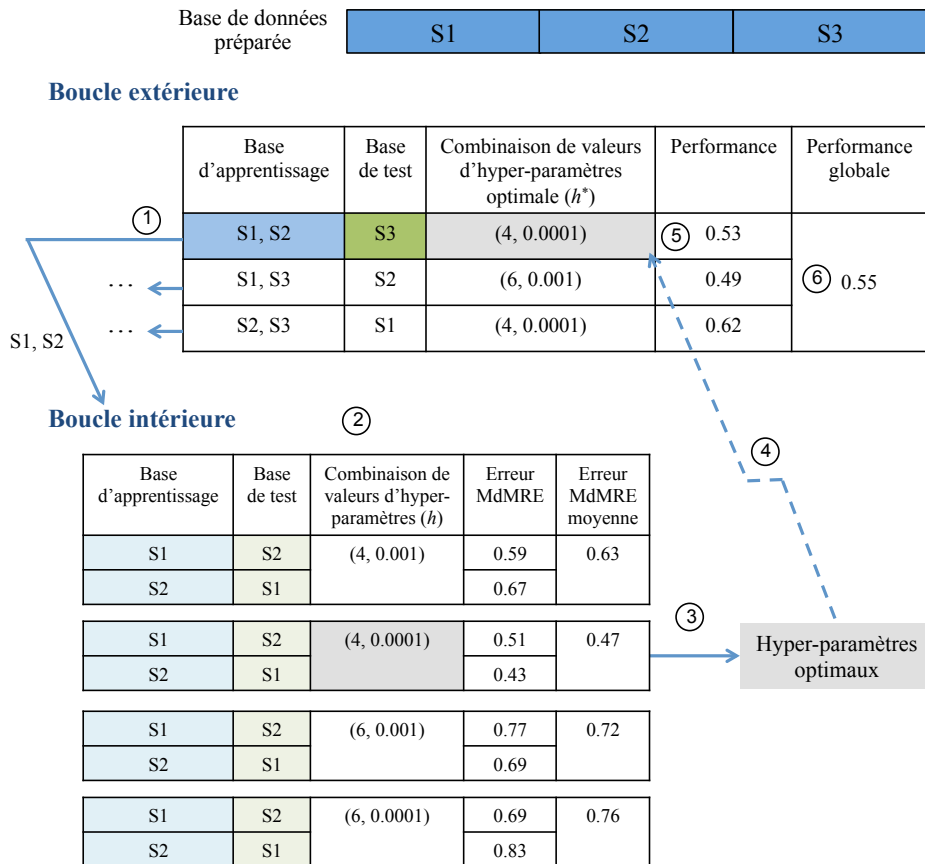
Base de données préparée

| S1 | S2 | S3 |
|---|---|---|

Boucle extérieure

| Base d'apprentissage | Base de test | Combinaison de valeurs d'hyper-paramètres optimale ($h^*$) | Performance | Performance globale |
|---|---|---|---|---|
| S1, S2 | S3 | (4, 0.0001) | ⑤ 0.53 | ⑥ 0.55 |
| S1, S3 | S2 | (6, 0.001) | 0.49 | |
| S2, S3 | S1 | (4, 0.0001) | 0.62 | |

①

...

...

S1, S2

Boucle intérieure

②

| Base d'apprentissage | Base de test | Combinaison de valeurs d'hyper-paramètres ($h$) | Erreur MdMRE | Erreur MdMRE moyenne |
|---|---|---|---|---|
| S1 | S2 | (4, 0.001) | 0.59 | 0.63 |
| S2 | S1 | | 0.67 | |

| S1 | S2 | (4, 0.0001) | 0.51 | 0.47 |
|---|---|---|---|---|
| S2 | S1 | | 0.43 | |

| S1 | S2 | (6, 0.001) | 0.77 | 0.72 |
|---|---|---|---|---|
| S2 | S1 | | 0.69 | |

| S1 | S2 | (6, 0.0001) | 0.69 | 0.76 |
|---|---|---|---|---|
| S2 | S1 | | 0.83 | |

④

③

Hyper-paramètres optimaux